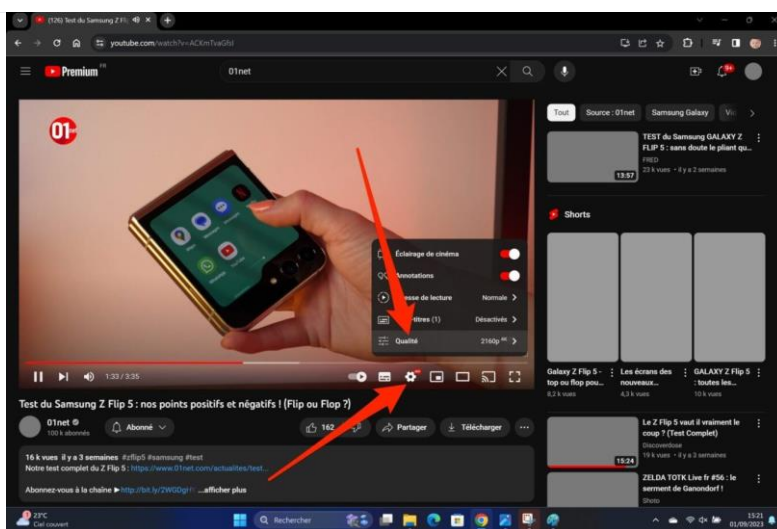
(126) Test du Samsung Z Fli

youtube.com/watch?v=ACXmTvaGfsI

Premium FR

01net

Tout   Source : 01net   Samsung Galaxy   Vi

TEST du Samsung GALAXY Z FLIP 5 : sans doute le pliant qu...
FRED
23 k vues • il y a 2 semaines
13:57

Shorts

01

Éclairage de cinéma
Annotations
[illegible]esse de lecture   Normale >
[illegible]titres (1)   Désactivés >
Qualité   2160p 4K >

1:33 / 3:35

Galaxy Z Flip 5 - top ou flop pou...
8,2 k vues

Les écrans des nouveaux...
4,3 k vues

GALAXY Z Flip 5 : toutes les...
10 k vues

Test du Samsung Z Flip 5 : nos points positifs et négatifs ! (Flip ou Flop ?)

01net
100 k abonnés

Abonné

162

Partager

Télécharger

16 k vues il y a 3 semaines #zflip5 #samsung #test
Notre test complet du Z Flip 5 : https://www.01net.com/actualites/test...

Abonnez-vous à la chaîne ▶ http://bit.ly/2WGDgH ...afficher plus

Le Z Flip 5 vaut il vraiment le coup ? (Test Complet)
Discoverdose
19 k vues • il y a 3 semaines
15:24

ZELDA TOTK Live fr #56 : le serment de Ganondorf !
Shoto

23°C
Ciel couvert

Rechercher

15:21
01/09/2023